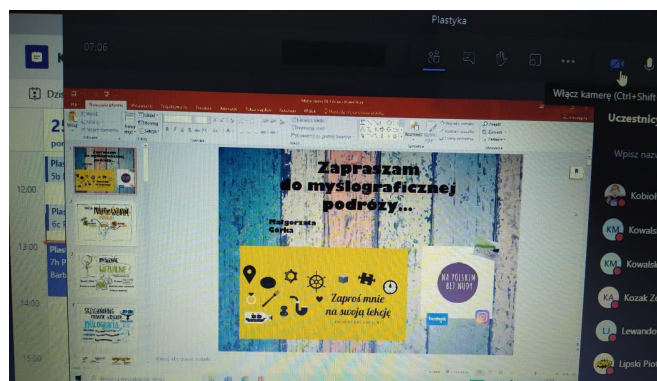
Plastyka

07:06

Włącz kamerę (Ctrl+Shift

Uczestnicy

Wpisz naz

Dzie

25

pon

12:00

Plas
5b

Plas
6c

13:00

Plas
7h P
Barb

14:00

15:00

Zapraszam do myślograficznej podróży...

Małgorzata Górka

Zaproś mnie na swoją lekcję

NA POLSKIM BEZ NUDY

Kobioł

KM Kowals

KM Kowalsk

KA Kozak Ze

LJ Lewando

Lipski Piot